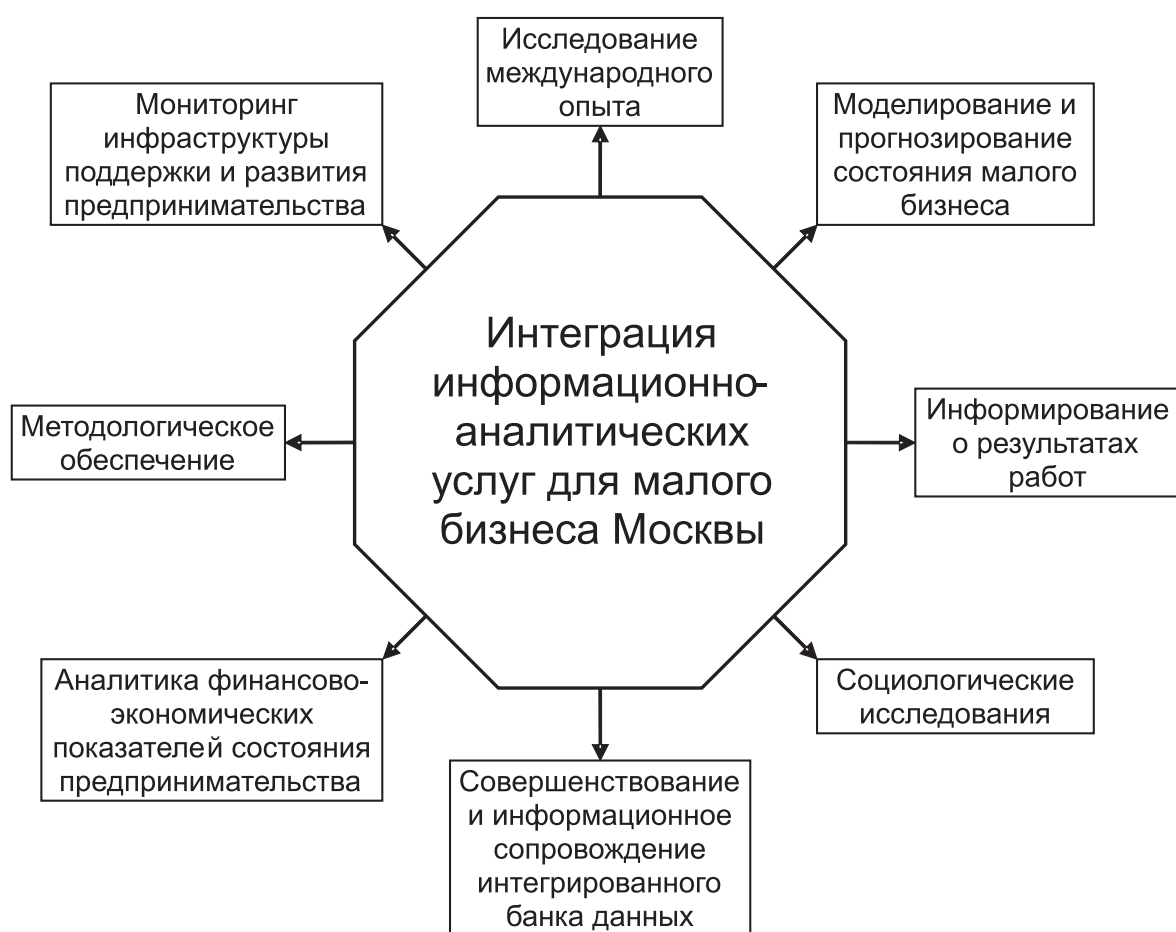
Исследование международного опыта

Мониторинг инфраструктуры поддержки и развития предпринимательства

Моделирование и прогнозирование состояния малого бизнеса

Интеграция информационно-аналитических услуг для малого бизнеса Москвы

Методологическое обеспечение

Информирование о результатах работ

Аналитика финансово-экономических показателей состояния предпринимательства

Социологические исследования

Совершенствование и информационное сопровождение интегрированного банка данных